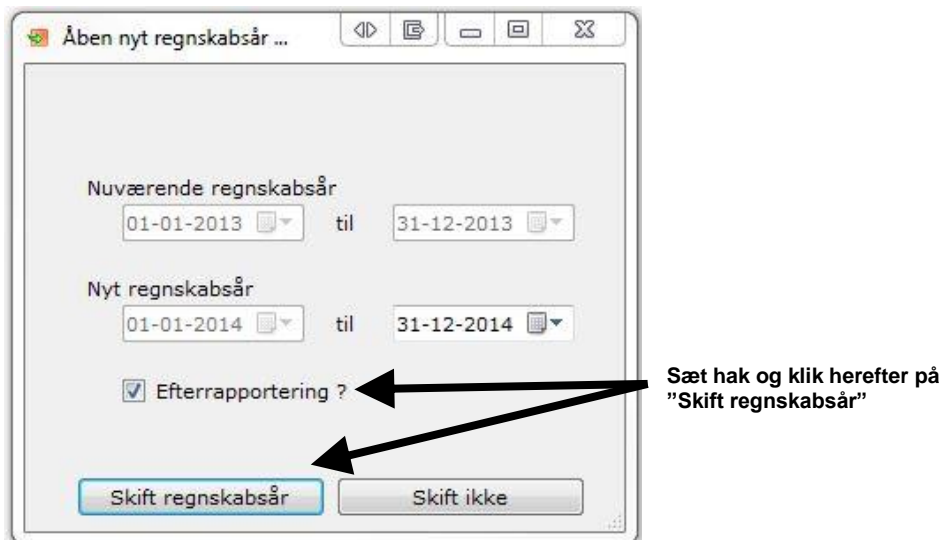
Åben nyt regnskabsår ...

Nuværende regnskabsår

01-01-2013 til 31-12-2013

Nyt regnskabsår

01-01-2014 til 31-12-2014

Efterrapportering ?

Sæt hak og klik herefter på ”Skift regnskabsår”

Skift regnskabsår

Skift ikke